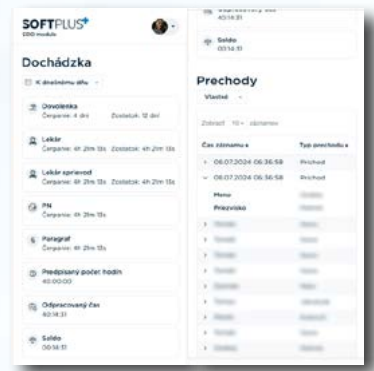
SOFTPLUS+
DDO modulu

Dochádzka

K dnešnému dňu

Dovolenka
Čerpanie: 4 dni Zostatok: 12 dní

Lekár
Čerpanie: 4h 21m 13s Zostatok: 4h 21m 13s

Lekár sprievod
Čerpanie: 6h 21m 13s Zostatok: 4h 21m 13s

PN
Čerpanie: 4h 21m 13s

Paragraf
Čerpanie: 4h 21m 13s

Predpísaný počet hodín
40:00:00

Odpracovaný čas
40:14:31

Saldo
00:14:31

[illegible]
40:14:31

Saldo
00:14:31

Prechody

Vlastné

Zobraziť 10 záznamov

| Čas záznamu | Typ prechodu |
|---|---|
| 06.07.2024 06:36:58 | Príchod |
| 06.07.2024 06:36:58 | Príchod |
| Meno | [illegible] |
| Priezvisko | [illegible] |
| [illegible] | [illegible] |
| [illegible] | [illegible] |
| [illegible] | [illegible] |
| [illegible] | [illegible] |
| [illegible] | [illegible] |
| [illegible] | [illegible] |
| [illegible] | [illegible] |
| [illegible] | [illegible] |
| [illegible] | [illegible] |